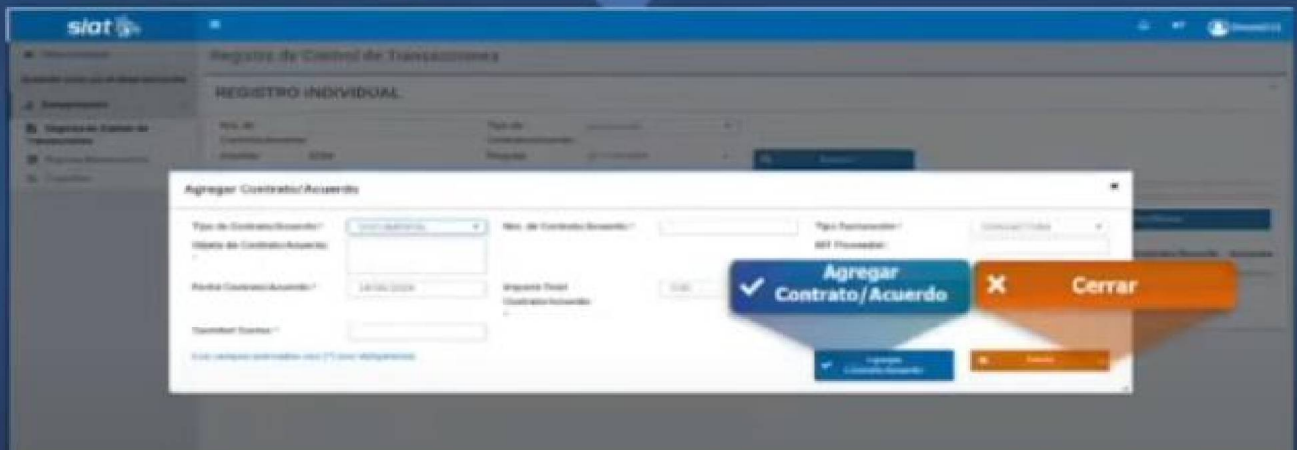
siat

Registro de Control de Transacciones

REGISTRO INDIVIDUAL

Agregar Contrato/Acuerdo

Tipo de Contrato/Acuerdo: *

Nro. de Contrato/Acuerdo: *

Tipo Transacción: *

Objeto de Contrato/Acuerdo: *

NIT Proveedor:

Fecha Contrato/Acuerdo: *

14/06/2024

Importe Total Contrato/Acuerdo: *

Cantidad Cuotas: *

Los campos marcados con (*) son obligatorios

Agregar Contrato/Acuerdo

Cerrar

Agregar Contrato/Acuerdo

Cerrar